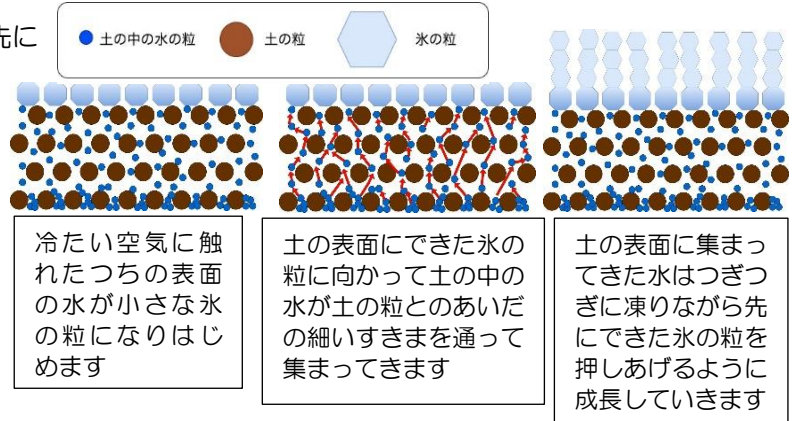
先に

土の中の水の粒　土の粒　氷の粒

冷たい空気に触れたつちの表面の水が小さな氷の粒になりはじめます

土の表面にできた氷の粒に向かって土の中の水が土の粒とのあいだの細いすきまを通って集まってきます

土の表面に集まってきた水はつぎつぎに凍りながら先にできた氷の粒を押しあげるように成長していきます